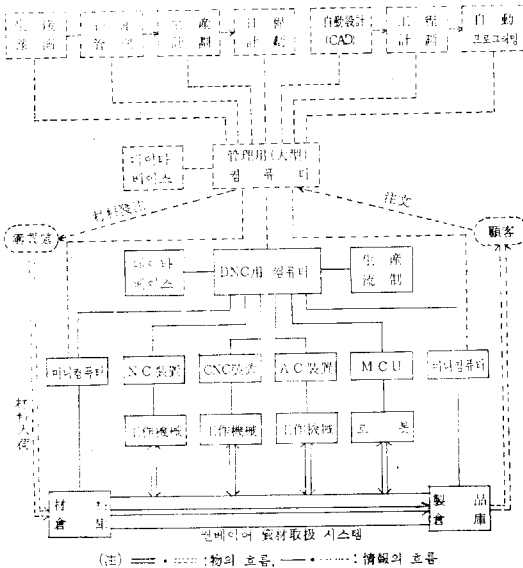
生 産 豫 測

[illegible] 管 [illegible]

生 産 計 劃

日 程 計 劃

自動設計 (CAD)

工 程 計 劃

自 動 프로그래밍

데이타 베이스

管理用(大型) 컴 퓨 터

材料發注

注文

購買處

顧客

데이타 베이스

DNC用 컴퓨터

生 産 統 制

材料入荷

미니컴퓨터

NC裝置

CNC裝置

AC裝置

MCU

미니컴퓨터

工作機械

工作機械

工作機械

로 봇

材 倉 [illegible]

製 品 倉 庫

컨베이어 資材取扱 시스템

(注) ═══ · ·······: 物의 흐름, ─── · ·······: 情報의 흐름